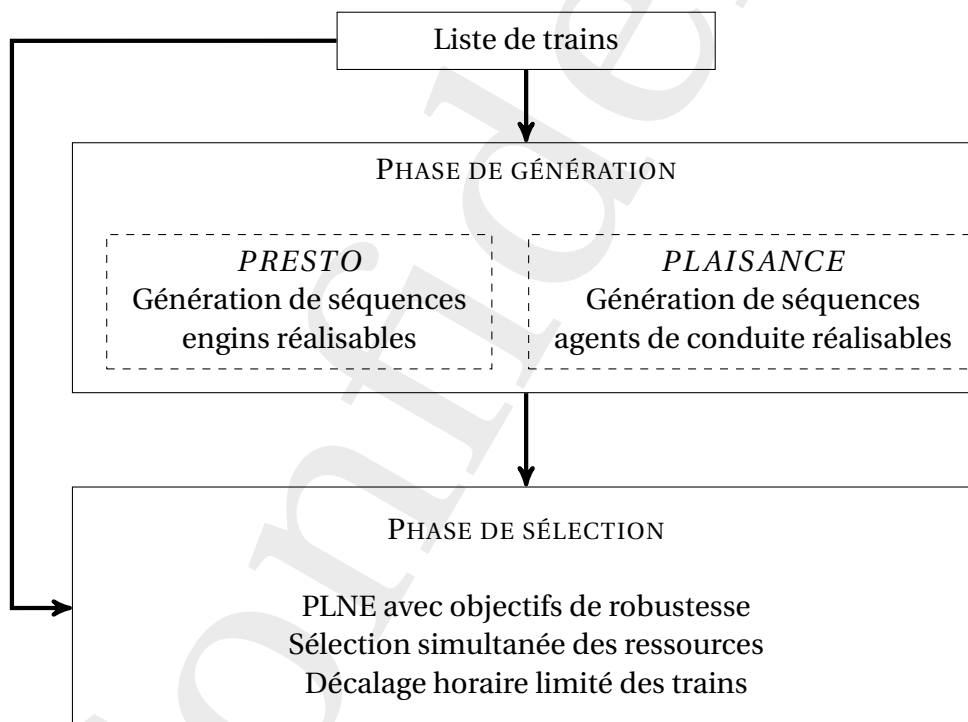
Liste de trains

PHASE DE GÉNÉRATION

*PRESTO*
Génération de séquences engins réalisables

*PLAISANCE*
Génération de séquences agents de conduite réalisables

PHASE DE SÉLECTION

PLNE avec objectifs de robustesse
Sélection simultanée des ressources
Décalage horaire limité des trains